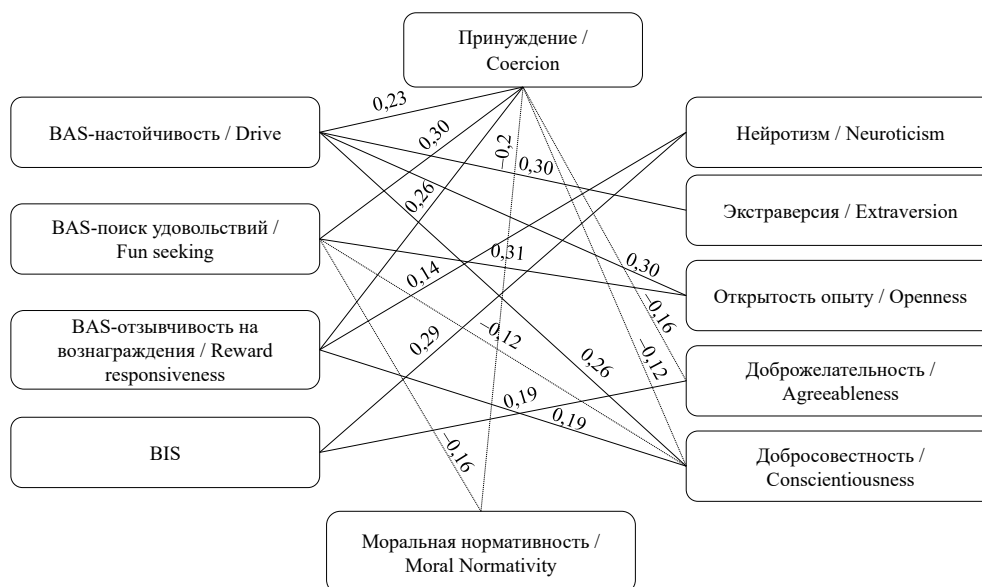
Принуждение / Coercion

BAS-настойчивость / Drive

BAS-поиск удовольствий / Fun seeking

BAS-отзывчивость на вознаграждения / Reward responsiveness

BIS

Нейротизм / Neuroticism

Экстраверсия / Extraversion

Открытость опыту / Openness

Доброжелательность / Agreeableness

Добросовестность / Conscientiousness

Моральная нормативность / Moral Normativity

0,23
0,30
–0,2
0,30
0,26
0,31
0,14
0,30
–0,16
–0,12
0,29
–0,12
0,26
0,19
0,19
–0,16